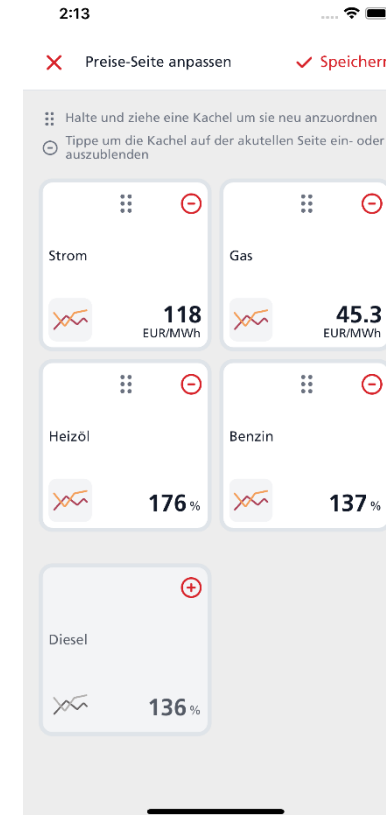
2:13

Preise-Seite anpassen

Speicherr

Halte und ziehe eine Kachel um sie neu anzuordnen

Tippe um die Kachel auf der akutellen Seite ein- oder auszublenden

Strom

118
EUR/MWh

Gas

45.3
EUR/MWh

Heizöl

176 %

Benzin

137 %

Diesel

136 %